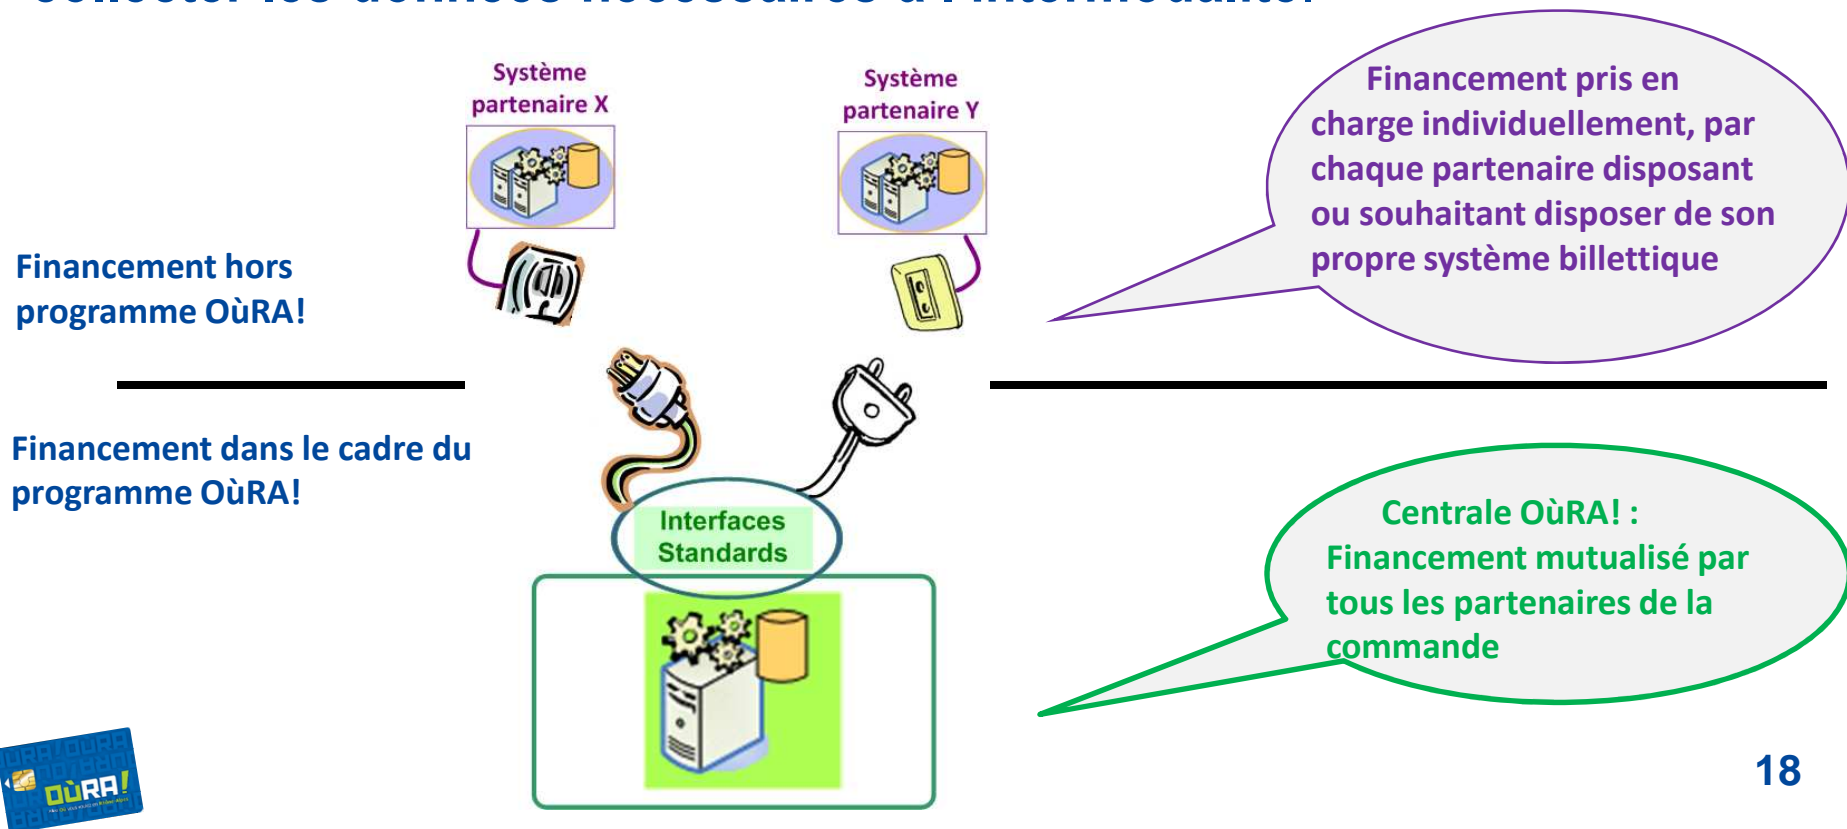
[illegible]

Système partenaire X

Système partenaire Y

Financement pris en charge individuellement, par chaque partenaire disposant ou souhaitant disposer de son propre système billettique

Financement hors programme OùRA!

Financement dans le cadre du programme OùRA!

Interfaces Standards

Centrale OùRA! : Financement mutualisé par tous les partenaires de la commande

OùRA!

18